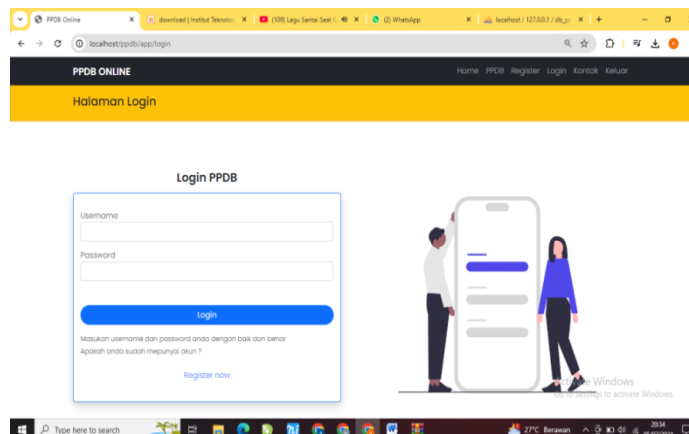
PPDB Online × download | Institut Teknolog × (109) Lagu Santai Saat × (2) WhatsApp × localhost / 127.0.0.1 / db_p × +

localhost/ppdb/app/login

PPDB ONLINE

Home PPDB Register Login Kontak Keluar

Halaman Login

Login PPDB

Username

Password

Login

Masukan username dan password anda dengan baik dan benar
Apakah anda sudah mepunyai akun ?

Register now

Activate Windows
Go to Settings to activate Windows.

Type here to search

27°C Berawan

20:04